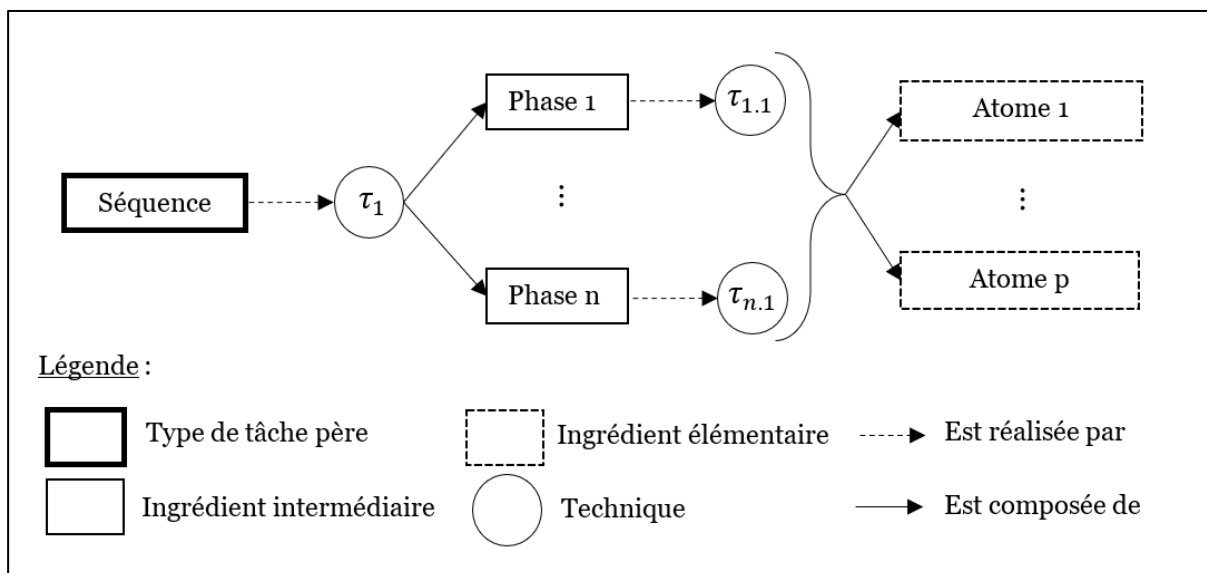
Phase 1

$\tau_{1.1}$

Atome 1

Séquence

$\tau_1$

⋮

⋮

Phase n

$\tau_{n.1}$

Atome p

Légende :

Type de tâche père

Ingrédient élémentaire

Est réalisée par

Ingrédient intermédiaire

Technique

Est composée de